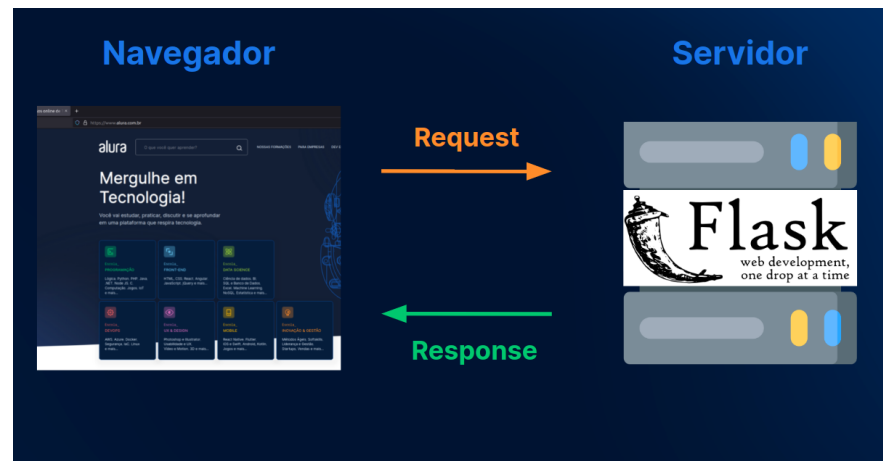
Navegador

Servidor

https://www.alura.com.br

alura

O que você quer aprender?

Mergulhe em Tecnologia!

Você vai estudar, praticar, discutir e se aprofundar em uma plataforma que respira tecnologia.

PROGRAMAÇÃO

FRONT END

DATA SCIENCE

DEVOPS

UX & DESIGN

MOBILE

INOVAÇÃO & GESTÃO

Request

Response

Flask
web development,
one drop at a time